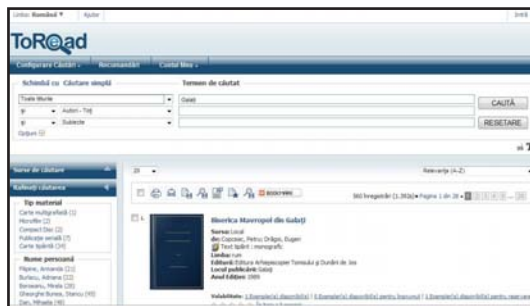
Limba: Română ▾ Ajutor

Intră

ToRead

Configurare Căutări ▾ Recomandări Contul Meu ▾

Schimbă cu Căutare simplă

Termen de căutat

Toate titlurile ▾ Galati

și ▾ Autori - Toți ▾

și ▾ Subiecte ▾

Opțiuni

CAUTĂ

RESETARE

Surse de căutare

Rafinați căutarea

Tip material

Carte multigrafiată (1)

Microfilm (2)

Compact Disc (2)

Publicație serială (7)

Carte tipărită (34)

Nume personală

Filipescu, Armanda (21)

Burlacu, Adriana (11)

Berezovschi, Nicolae (10)

Gheorghe Bunea, Stanciu (40)

Dan, Mihaela (46)

20 ▾

Relevanță (A-Z) ▾

BOOKMARK

560 înregistrări (1.392s) • Pagina 1 din 28 •

1.

Biserica Mavropol din Galați

Sursa: Local

de: Copcescu, Petru; Drăgan, Eugen

Text tipărit : monografic

Limba: rum

Editură: Editura Arhiepiscopiei Tomisului și Dunării de Jos

Locul publicării: Galați

Anul Ediției: 1989

Valabilitate: 1 Exemplar(e) disponibil(e) | 1 Exemplar(e) disponibil(e) pentru împrumut | 1 Exemplar(e) disponibil(e) pentru rezervare

Mai multe exemplare